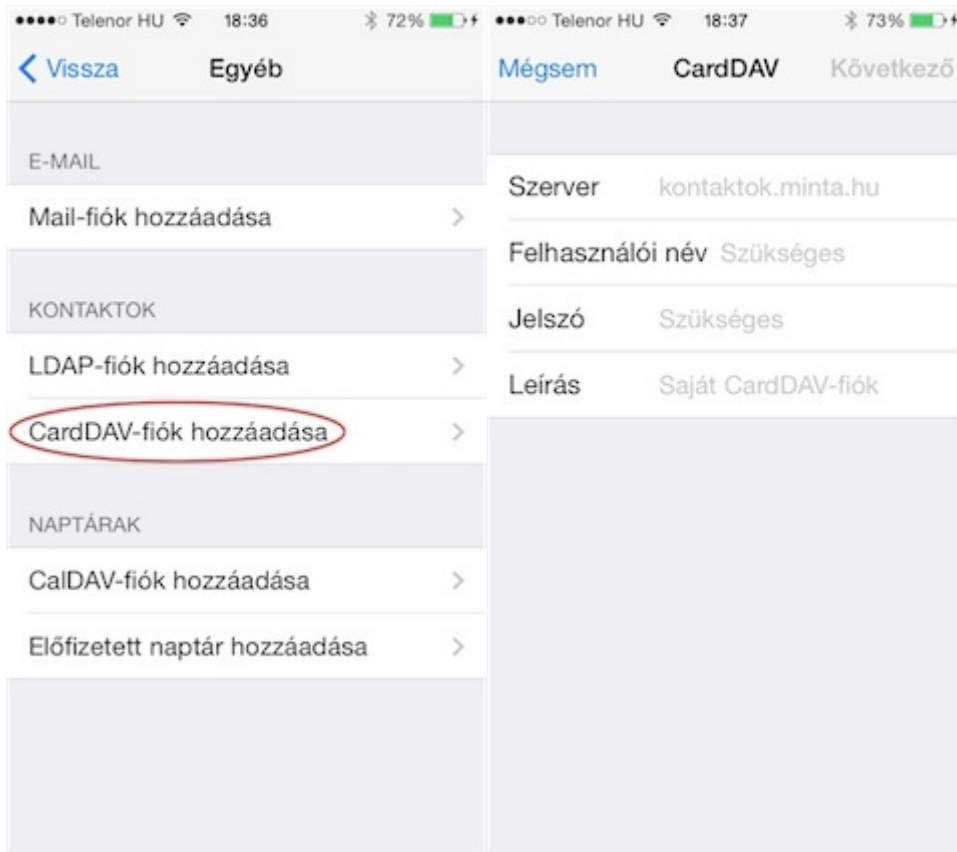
Telenor HU 18:36 72%

Vissza Egyéb

E-MAIL

Mail-fiók hozzáadása

KONTAKTOK

LDAP-fiók hozzáadása

CardDAV-fiók hozzáadása

NAPTÁRAK

CalDAV-fiók hozzáadása

Előfizetett naptár hozzáadása

Telenor HU 18:37 73%

Mégsem CardDAV Következő

Szerver kontaktok.minta.hu

Felhasználói név Szükséges

Jelszó Szükséges

Leírás Saját CardDAV-fiók